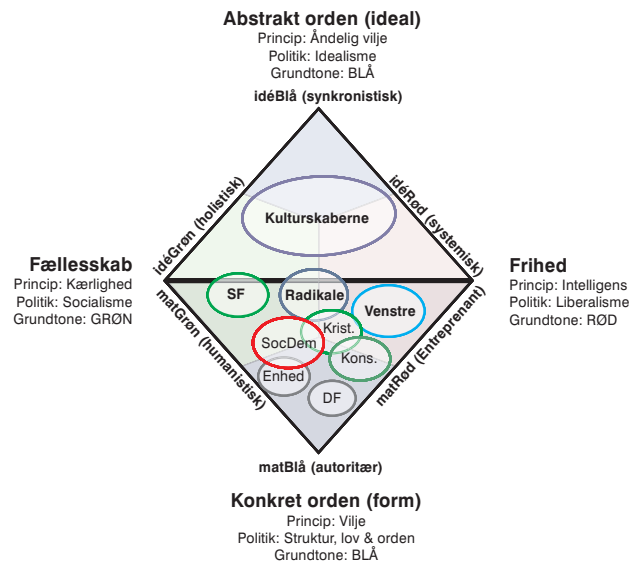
Abstrakt orden (ideal)
Princip: Åndelig vilje
Politik: Idealisme
Grundtone: BLÅ

idéBlå (synkronistisk)

idéGrøn (holistisk)

idéRød (systemisk)

Kulturskaberne

Fællesskab
Princip: Kærlighed
Politik: Socialisme
Grundtone: GRØN

Frihed
Princip: Intelligens
Politik: Liberalisme
Grundtone: RØD

SF

Radikale

Venstre

Krist.

SocDem

Kons.

Enhed

DF

matGrøn (humanistisk)

matRød (Entreprenant)

matBlå (autoritær)

Konkret orden (form)
Princip: Vilje
Politik: Struktur, lov & orden
Grundtone: BLÅ